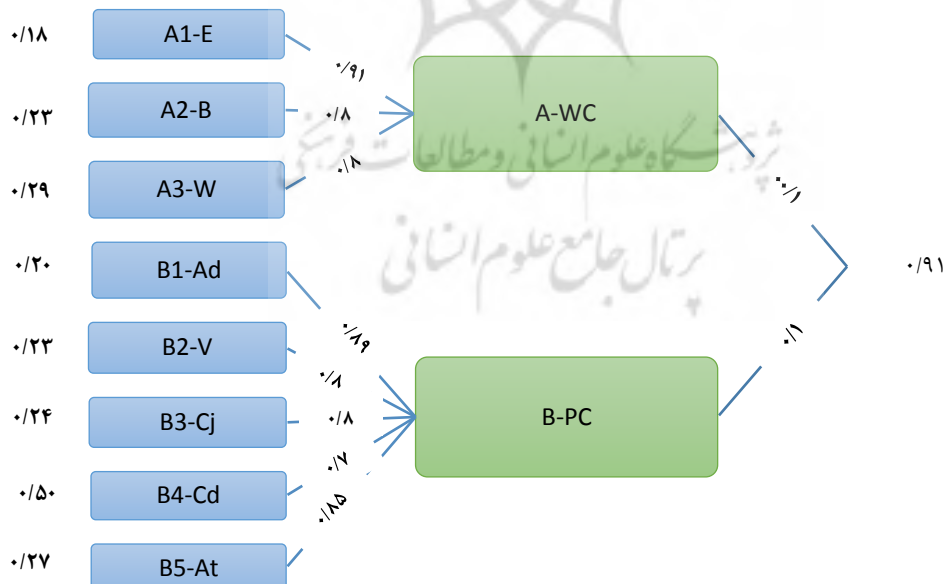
۰/۱۸ A1-E
۰/۲۳ A2-B
۰/۲۹ A3-W
۰/۲۰ B1-Ad
۰/۲۳ B2-V
۰/۲۴ B3-Cj
۰/۵۰ B4-Cd
۰/۲۷ B5-At

۰/۹۱
۰/۸
۰/۸
A-WC

۰/۸۹
۰/۸
۰/۸
۰/۷
۰/۸۵
B-PC

۰/۰۱
۰/۱
۰/۹۱

پژوهشگاه علوم انسانی و مطالعات فرهنگی
پرتال جامع علوم انسانی